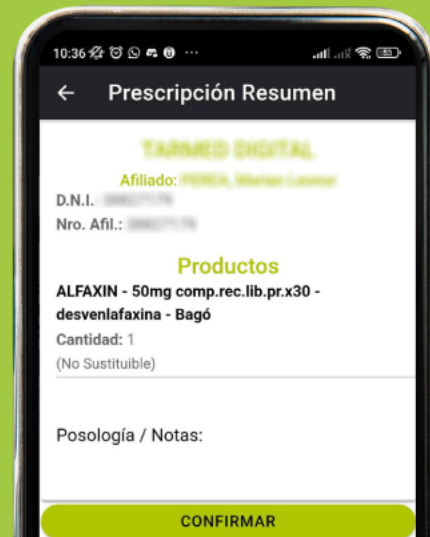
10:36 ···
53

← Prescripción Resumen

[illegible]

Afiliado: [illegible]
D.N.I. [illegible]
Nro. Afil.: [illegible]

Productos

ALFAXIN - 50mg comp.rec.lib.pr.x30 - desvenlafaxina - Bagó
Cantidad: 1
(No Sustituible)

Posología / Notas:

CONFIRMAR